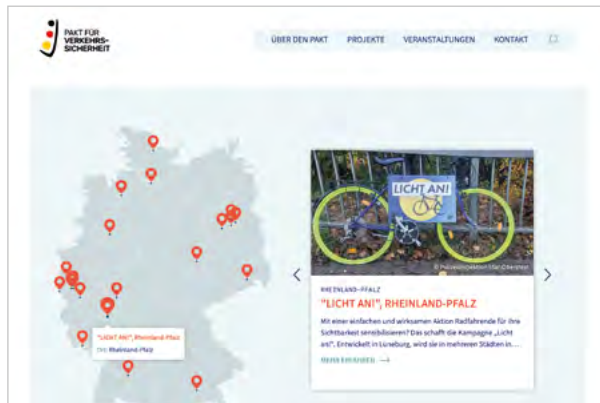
PAKT FÜR VERKEHRS-SICHERHEIT

ÜBER DEN PAKT PROJEKTE VERANSTALTUNGEN KONTAKT

"LICHT AN!", Rheinland-Pfalz
Ort: Rheinland-Pfalz

LICHT AN!

© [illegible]

RHEINLAND-PFALZ

"LICHT AN!", RHEINLAND-PFALZ

Mit einer einfachen und wirksamen Aktion Radfahrende für ihre Sichtbarkeit sensibilisieren? Das schafft die Kampagne „Licht an!". Entwickelt in Lüneburg, wird sie in mehreren Städten in...

MEHR ERFAHREN →